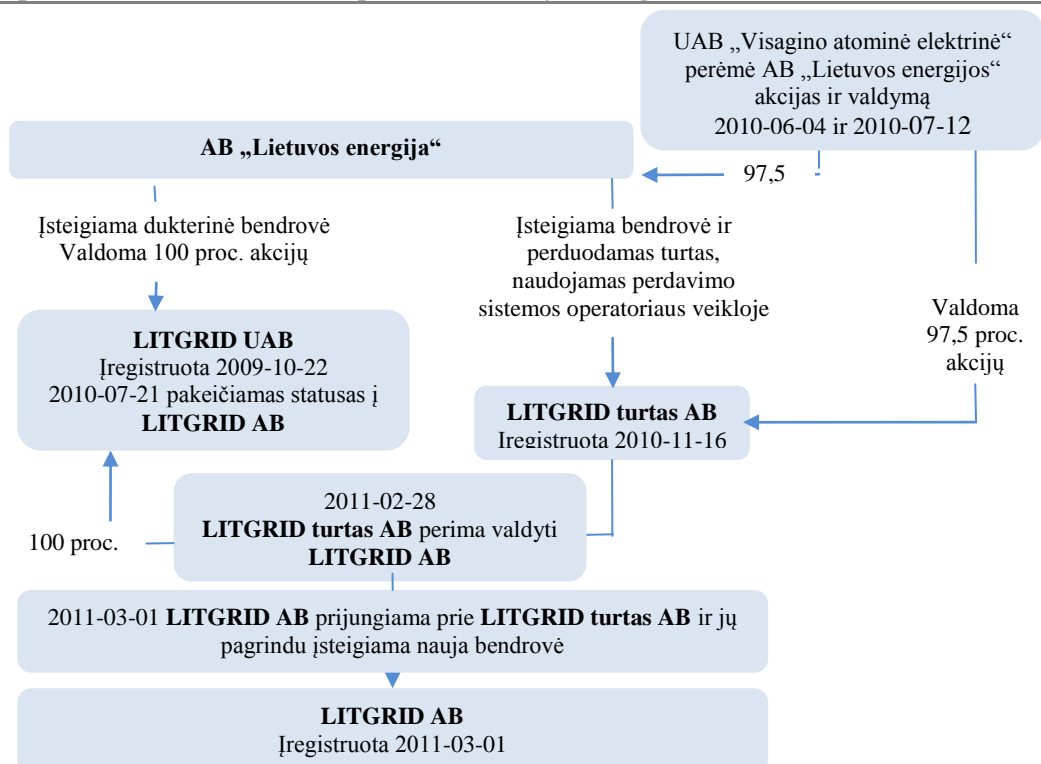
UAB „Visagino atominė elektrinė“ perėmė AB „Lietuvos energijos“ akcijas ir valdymą 2010-06-04 ir 2010-07-12

AB „Lietuvos energija“

97,5

Įsteigiama dukterinė bendrovė Valdoma 100 proc. akcijų

Įsteigiama bendrovė ir perduodamas turtas, naudojamas perdavimo sistemos operatoriaus veikloje

Valdoma 97,5 proc. akcijų

LITGRID UAB
Įregistruota 2009-10-22
2010-07-21 pakeičiamas statusas į LITGRID AB

LITGRID turtas AB
Įregistruota 2010-11-16

100 proc.

2011-02-28
LITGRID turtas AB perima valdyti LITGRID AB

2011-03-01 LITGRID AB prijungiama prie LITGRID turtas AB ir jų pagrindu įsteigiama nauja bendrovė

LITGRID AB
Įregistruota 2011-03-01